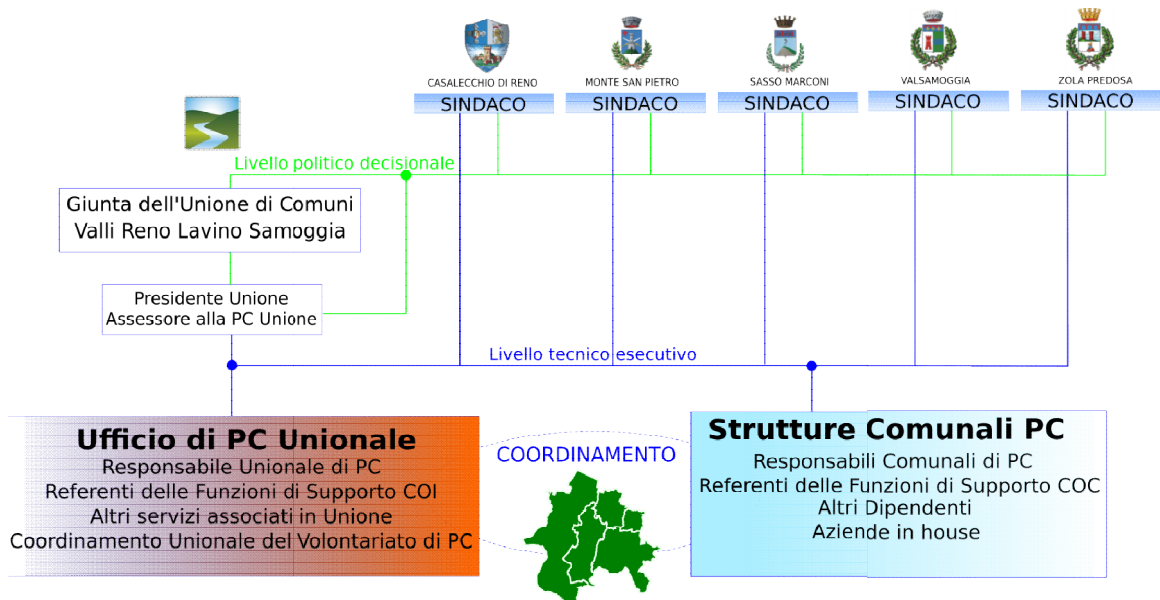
CASALECCHIO DI RENO
SINDACO

MONTE SAN PIETRO
SINDACO

SASSO MARCONI
SINDACO

VALSAMOGGIA
SINDACO

ZOLA PREDOSA
SINDACO

Livello politico decisionale

Giunta dell'Unione di Comuni
Valli Reno Lavino Samoggia

Presidente Unione
Assessore alla PC Unione

Livello tecnico esecutivo

Ufficio di PC Unionale
Responsabile Unionale di PC
Referenti delle Funzioni di Supporto COI
Altri servizi associati in Unione
Coordinamento Unionale del Volontariato di PC

COORDINAMENTO

Strutture Comunali PC
Responsabili Comunali di PC
Referenti delle Funzioni di Supporto COC
Altri Dipendenti
Aziende in house